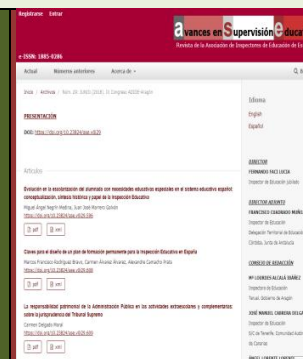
Registrarse Entrar

avances en Supervisión educa

Revista de la Asociación de Inspectores de Educación de E

e-ISSN: 1885-0286

Actual Números anteriores Acerca de

Inicio / Archivos / Núm. 40 (2023) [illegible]

PRESENTACIÓN

DOI: https://doi.org/10.23824/ase.v0i39

Artículos

Evolución en la escolarización del alumnado con necesidades educativas especiales en el sistema educativo español: conceptualización, síntesis histórica y papel de la Inspección Educativa

Miguel Ángel Negrín Medina, Juan José Moreno Gómez

https://doi.org/10.23824/ase.v0i39.696

pdf

Claves para el diseño de un plan de formación permanente para la Inspección Educativa en España

Marcos Francisco Rodríguez Bravo, Carmen Álvarez Álvarez, Alexandra Camacho Prats

https://doi.org/10.23824/ase.v0i39.698

pdf

La responsabilidad patrimonial de la Administración Pública en las actividades extraescolares y complementarias: sobre la jurisprudencia del Tribunal Supremo

Carmen Delgado Moral

https://doi.org/10.23824/ase.v0i39.694

pdf

Idioma

English

Español

DIRECTOR

FERNANDO FACI LUCIA

Inspector de Educación jubilado

DIRECTOR ADJUNTO

FRANCISCO CUADRADO MUÑO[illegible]

Inspector de Educación

Delegación Territorial de Educación

Córdoba. Junta de Andalucía

CONSEJO DE REDACCIÓN

Mª LOURDES ALCALÁ IBÁÑEZ

Inspectora de Educación

Teruel. Gobierno de Aragón

JOSÉ MANUEL CABRERA DELGA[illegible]

Inspector de Educación

DTE de Tenerife. Comunidad Autó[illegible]

de Canarias

ÁNGEL LORENTE LORENTE